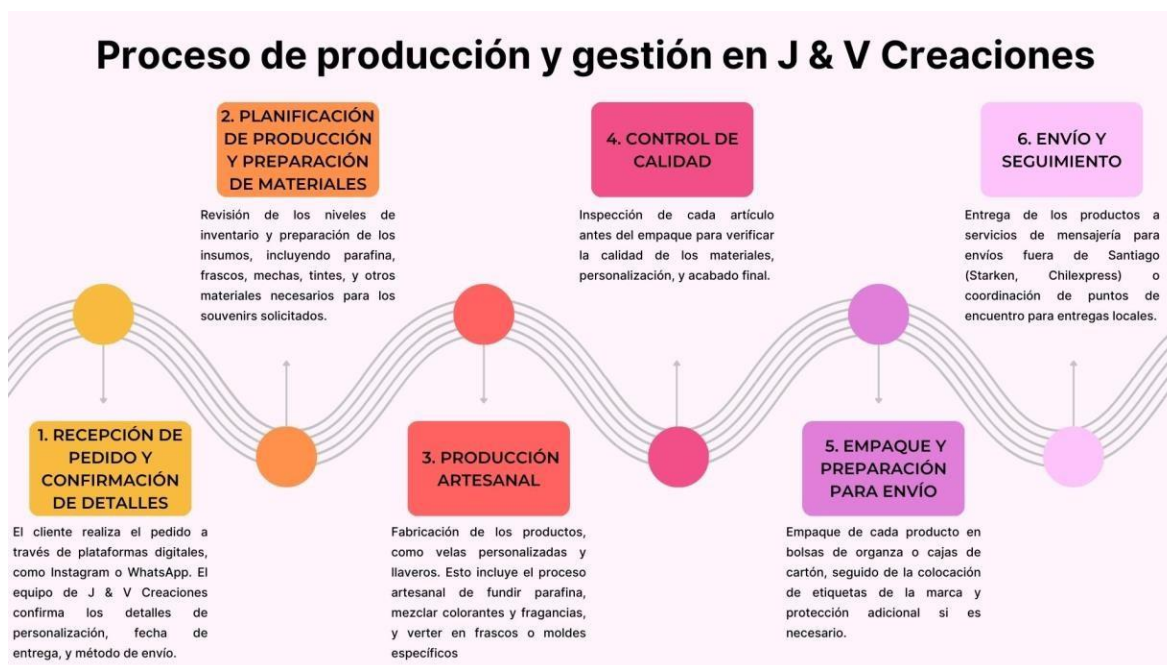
Proceso de producción y gestión en J & V Creaciones

1. RECEPCIÓN DE PEDIDO Y CONFIRMACIÓN DE DETALLES

El cliente realiza el pedido a través de plataformas digitales, como Instagram o WhatsApp. El equipo de J & V Creaciones confirma los detalles de personalización, fecha de entrega, y método de envío.

2. PLANIFICACIÓN DE PRODUCCIÓN Y PREPARACIÓN DE MATERIALES

Revisión de los niveles de inventario y preparación de los insumos, incluyendo parafina, frascos, mechas, tintes, y otros materiales necesarios para los souvenirs solicitados.

3. PRODUCCIÓN ARTESANAL

Fabricación de los productos, como velas personalizadas y llaveros. Esto incluye el proceso artesanal de fundir parafina, mezclar colorantes y fragancias, y verter en frascos o moldes específicos

4. CONTROL DE CALIDAD

Inspección de cada artículo antes del empaque para verificar la calidad de los materiales, personalización, y acabado final.

5. EMPAQUE Y PREPARACIÓN PARA ENVÍO

Empaque de cada producto en bolsas de organza o cajas de cartón, seguido de la colocación de etiquetas de la marca y protección adicional si es necesario.

6. ENVÍO Y SEGUIMIENTO

Entrega de los productos a servicios de mensajería para envíos fuera de Santiago (Starken, Chilexpress) o coordinación de puntos de encuentro para entregas locales.